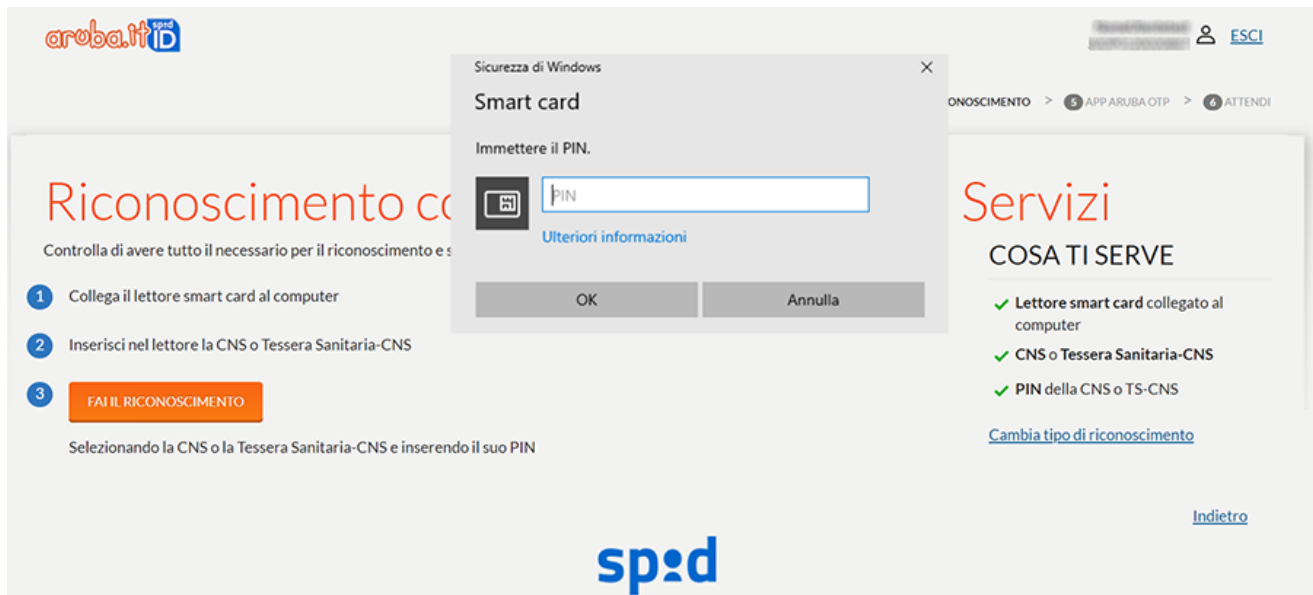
aruba.it spid ID

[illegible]

ESCI

Sicurezza di Windows

Smart card

Immettere il PIN.

PIN

Ulteriori informazioni

OK

Annulla

ONOSCIMENTO > 5 APP ARUBA OTP > 6 ATTENDI

Riconoscimento co

Servizi

Controlla di avere tutto il necessario per il riconoscimento e s

1 Collega il lettore smart card al computer

2 Inserisci nel lettore la CNS o Tessera Sanitaria-CNS

3 FAI IL RICONOSCIMENTO

Selezionando la CNS o la Tessera Sanitaria-CNS e inserendo il suo PIN

COSA TI SERVE

Lettore smart card collegato al computer

CNS o Tessera Sanitaria-CNS

PIN della CNS o TS-CNS

Cambia tipo di riconoscimento

Indietro

spid